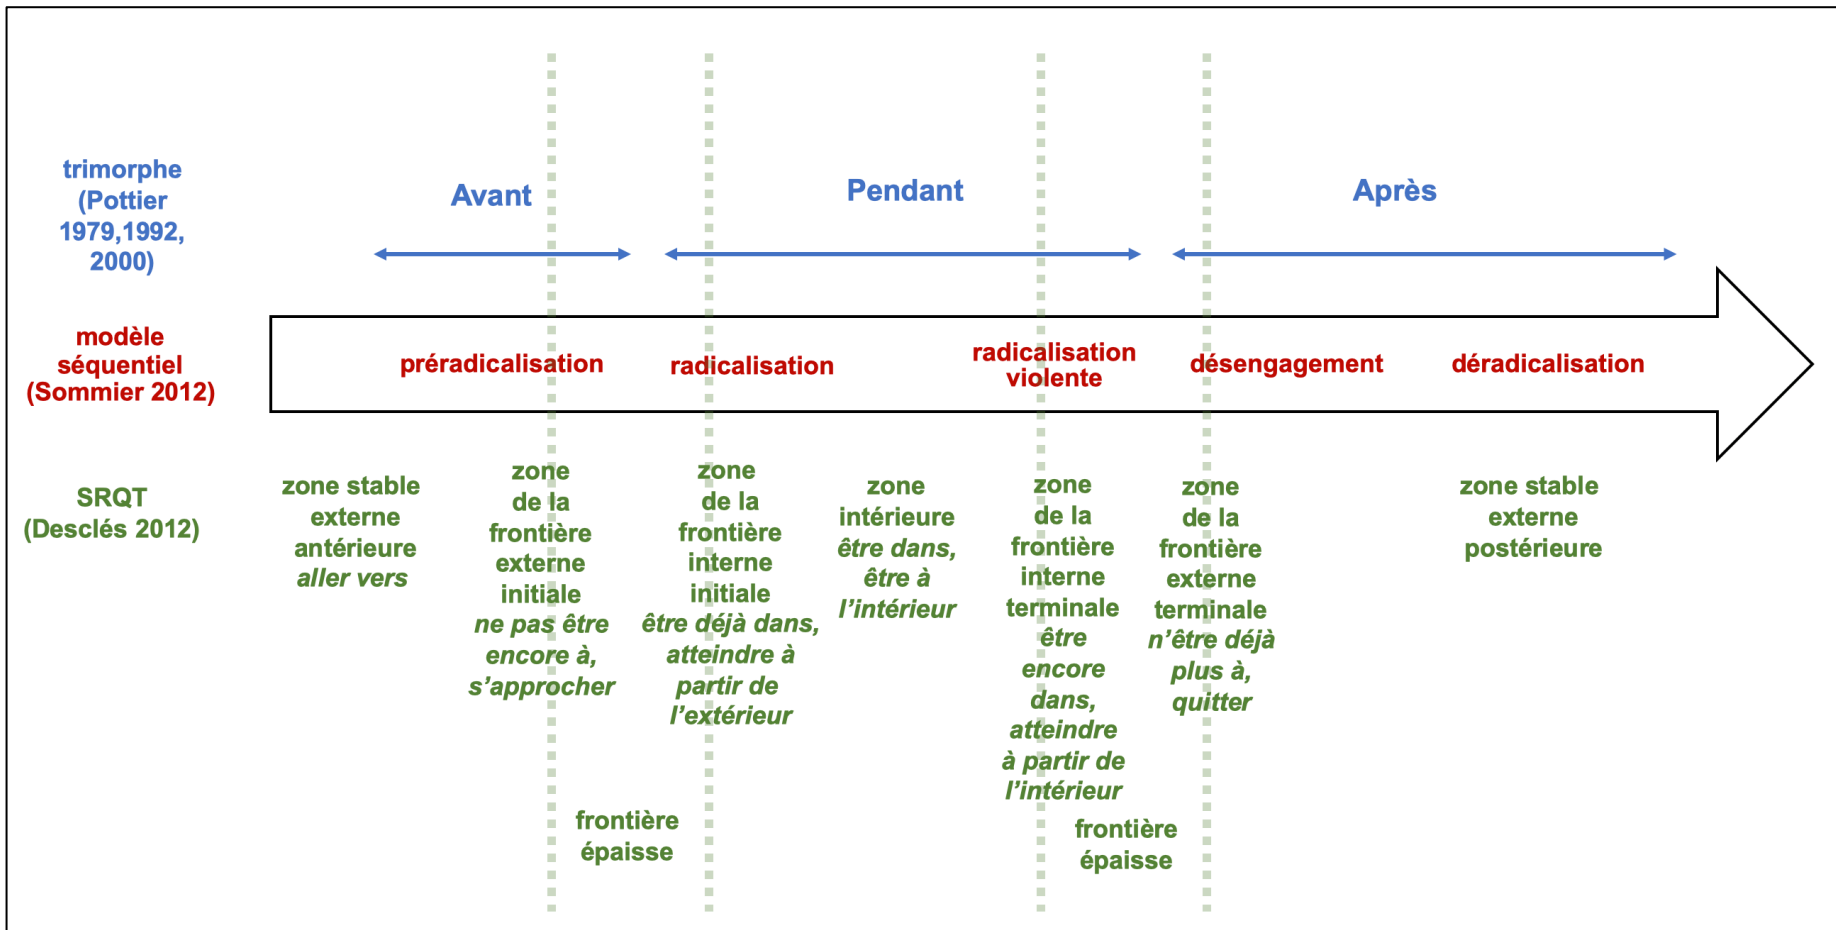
trimorphe (Pottier 1979,1992, 2000)

Avant

Pendant

Après

modèle séquentiel (Sommier 2012)

préradicalisation

radicalisation

radicalisation violente

désengagement

déradicalisation

SRQT (Desclés 2012)

zone stable externe antérieure *aller vers*

zone de la frontière externe initiale *ne pas être encore à, s'approcher*

zone de la frontière interne initiale *être déjà dans, atteindre à partir de l'extérieur*

zone intérieure *être dans, être à l'intérieur*

zone de la frontière interne terminale *être encore dans, atteindre à partir de l'intérieur*

zone de la frontière externe terminale *n'être déjà plus à, quitter*

zone stable externe postérieure

frontière épaisse

frontière épaisse